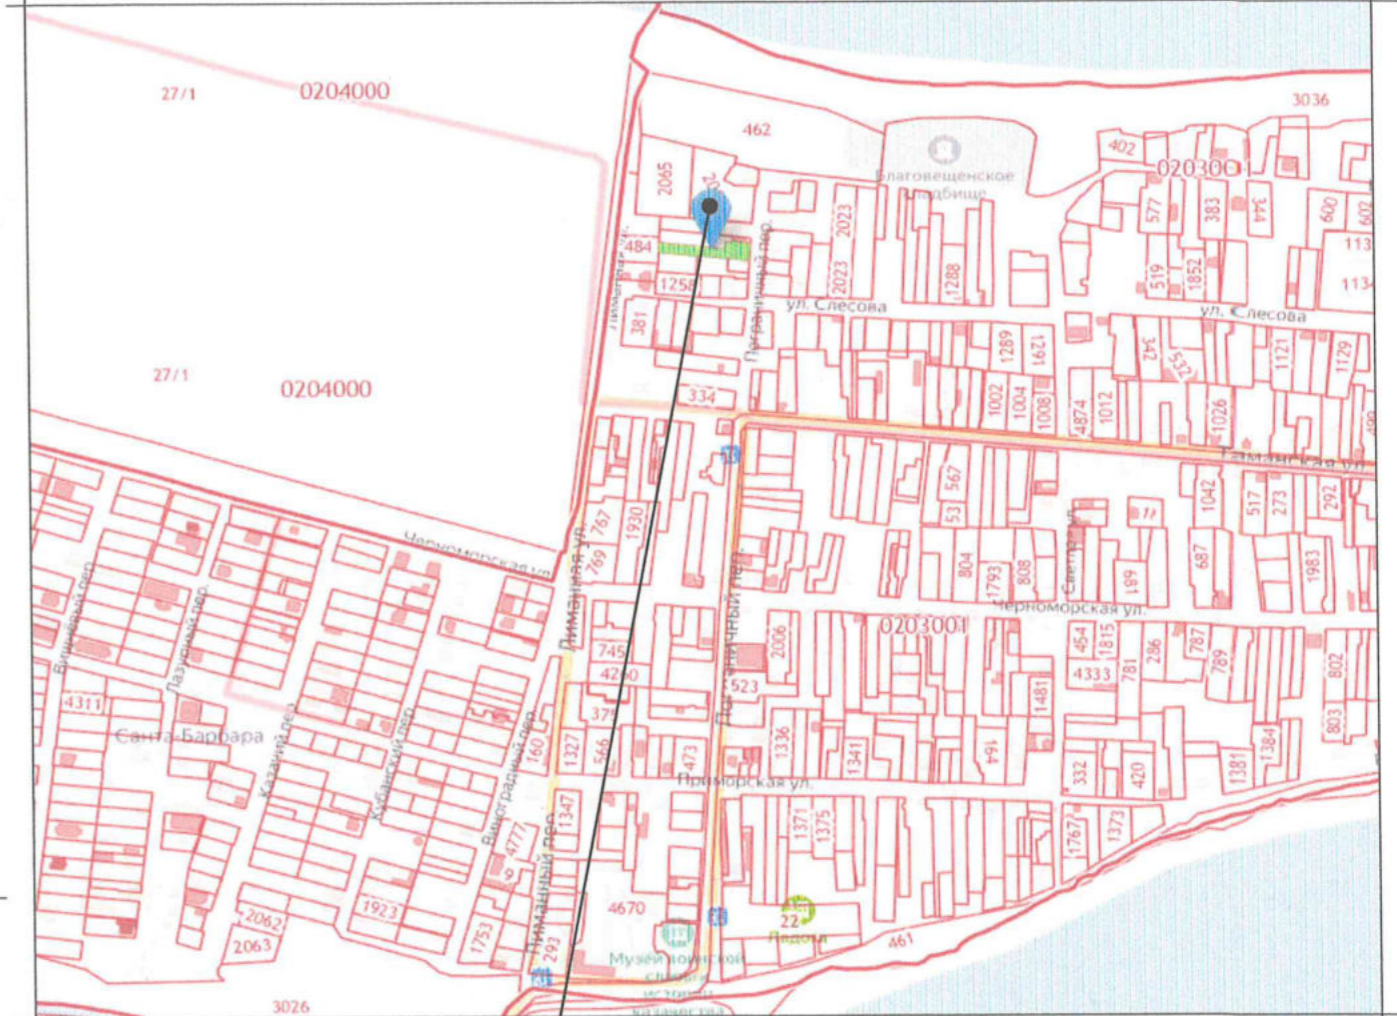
27/1
0204000
462
3036
Благовещенское кладбище
402
0203001
2065
484
1258
381
Лиманная ул.
Пограничный пер.
2023
2023
1288
577
383
344
600
602
113
113
519
1852
ул. Слесова
ул. Слесова
27/1
0204000
334
1289
1291
1002
1004
1008
4874
1012
1026
1121
1129
342
1253
Таманская ул.
767
1930
769
567
53
1042
517
273
292
Черноморская ул.
Лиманная ул.
804
1793
808
Светлая ул.
189
687
1983
Пограничный пер.
Черноморская ул.
0203001
745
4240
2006
523
454
1815
4333
781
286
787
789
802
4311
Лазурный пер.
Вишневый пер.
Санта-Барбара
375
Казачий пер.
Кубанский пер.
Виноградный пер.
160
1327
566
473
1336
1341
164
1481
332
420
1381
1384
803
Приморская ул.
4777
Лиманный пер.
1347
1371
1375
1767
1373
9
1923
2062
2063
1753
293
4670
22
Ладога
461
Музей воинской славы и истории казачества
3026